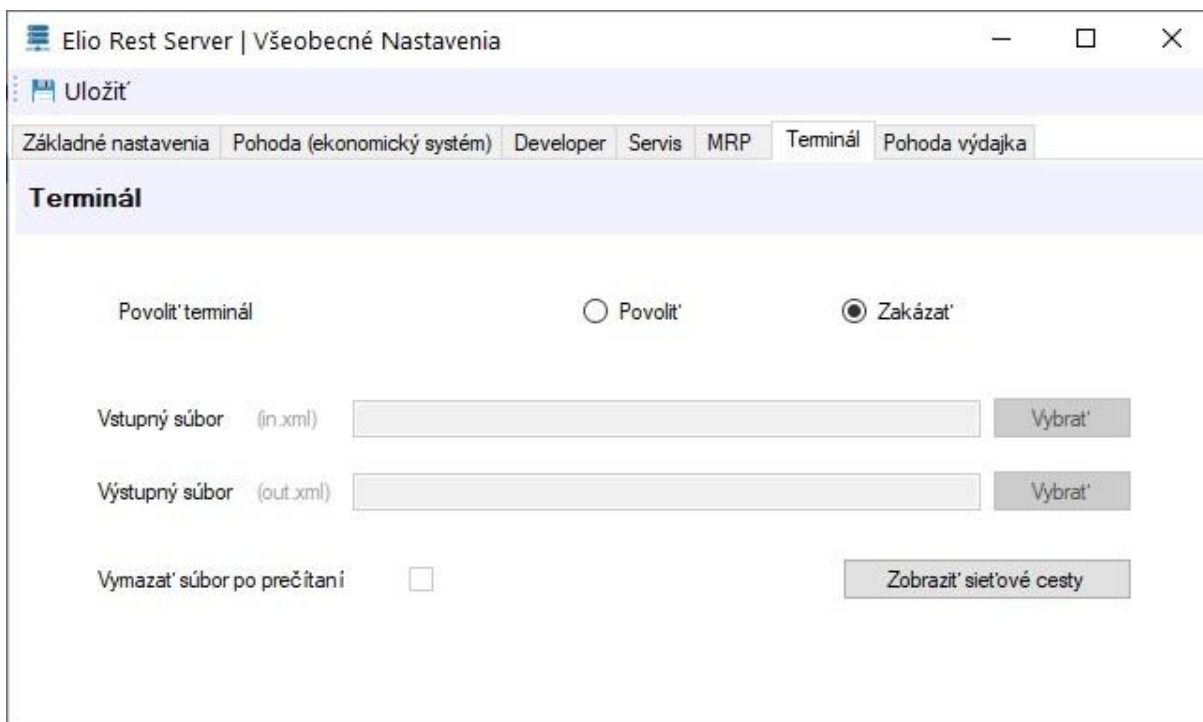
Elio Rest Server | Všeobecné Nastavenia

Uložiť

Základné nastavenia | Pohoda (ekonomický systém) | Developer | Servis | MRP | Terminál | Pohoda výdajka

Terminál

Povoliť terminál

Povoliť

Zakázať

Vstupný súbor (in.xml)

Vybrať

Výstupný súbor (out.xml)

Vybrať

Vymazať súbor po prečítaní

Zobraziť sieťové cesty